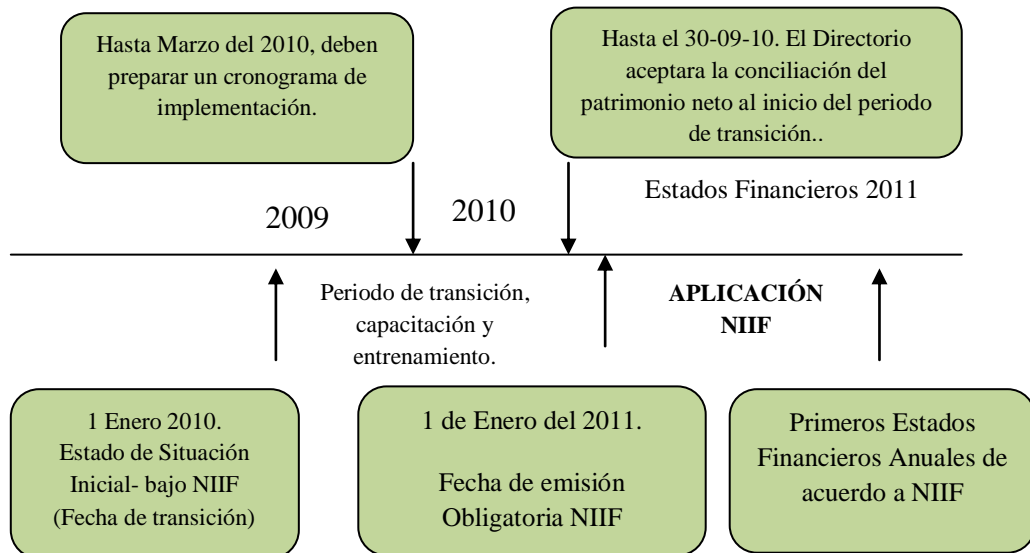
Hasta Marzo del 2010, deben preparar un cronograma de implementación.

Hasta el 30-09-10. El Directorio aceptara la conciliación del patrimonio neto al inicio del periodo de transición..

Estados Financieros 2011

2009

2010

Periodo de transición, capacitación y entrenamiento.

APLICACIÓN NIIF

1 Enero 2010. Estado de Situación Inicial- bajo NIIF (Fecha de transición)

1 de Enero del 2011.

Fecha de emisión Obligatoria NIIF

Primeros Estados Financieros Anuales de acuerdo a NIIF